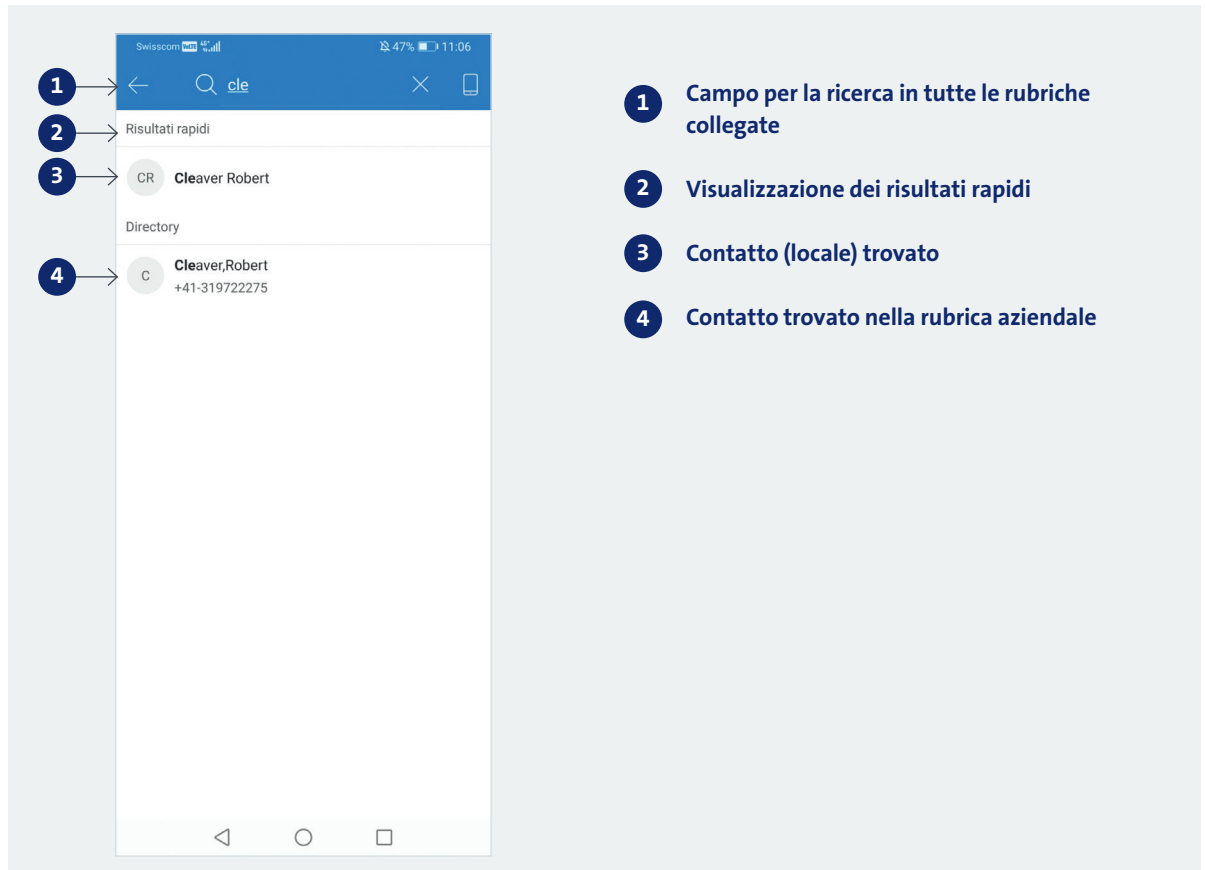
Swisscom VoLTE 4G 47% 11:06

1

cle

2

Risultati rapidi

3

CR Cleaver Robert

Directory

4

C Cleaver,Robert
+41-319722275

1 Campo per la ricerca in tutte le rubriche collegate

2 Visualizzazione dei risultati rapidi

3 Contatto (locale) trovato

4 Contatto trovato nella rubrica aziendale